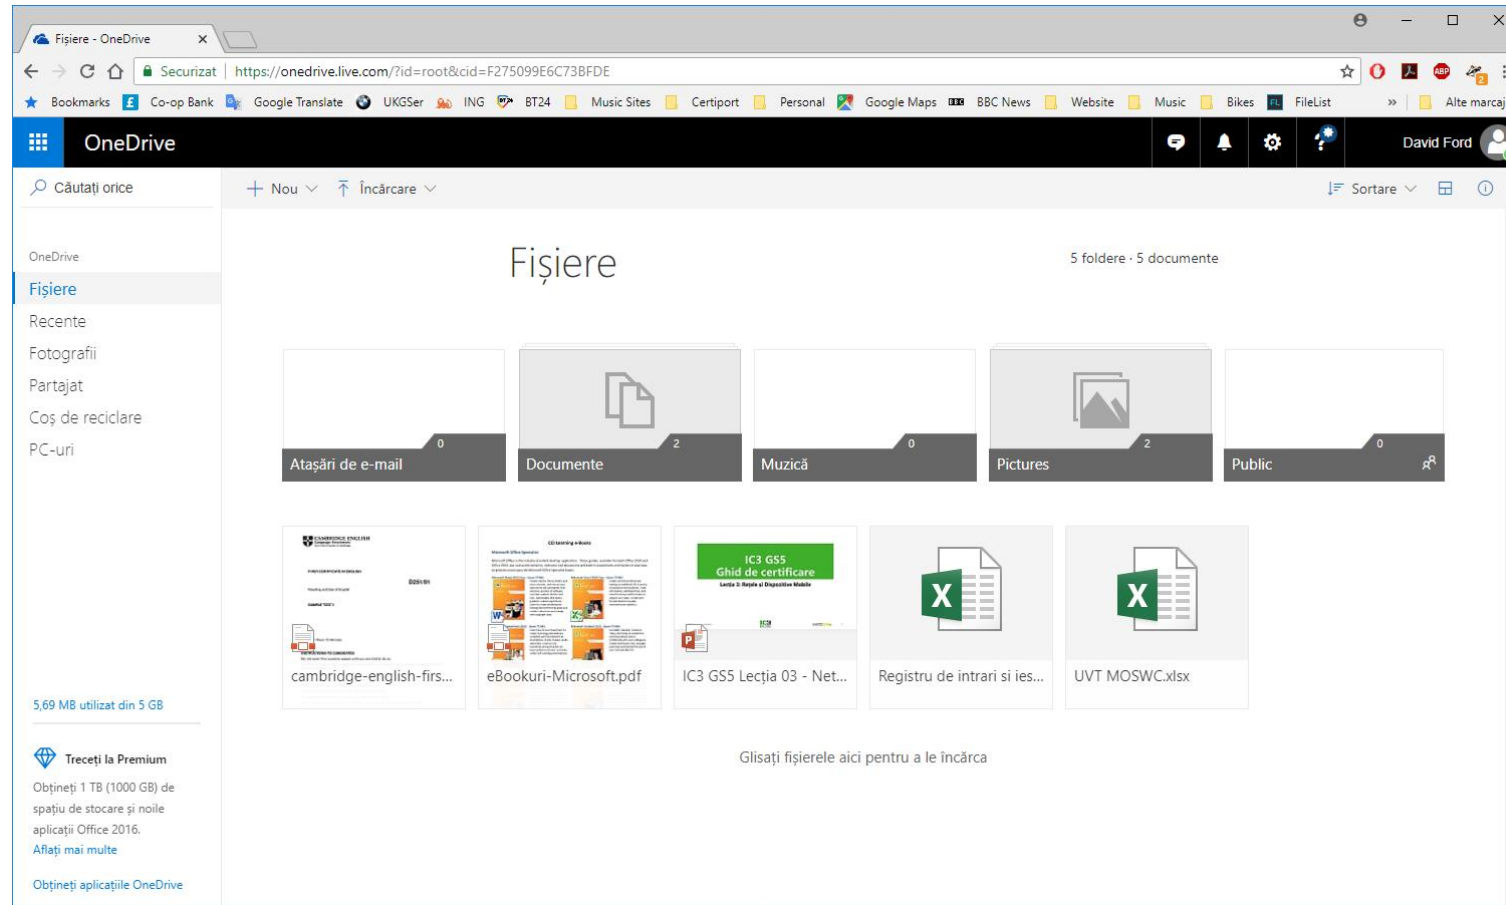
Fișiere - OneDrive ×

Securizat | https://onedrive.live.com/?id=root&cid=F275099E6C73BFDE

Bookmarks Co-op Bank Google Translate UKGSer ING BT24 Music Sites Certiport Personal Google Maps BBC News Website Music Bikes FileList » Alte marcaj

OneDrive

David Ford

Căutați orice

Nou Încărcare Sortare

OneDrive
Fișiere
Recente
Fotografii
Partajat
Coș de reciclare
PC-uri

Fișiere

5 foldere · 5 documente

0 Atașări de e-mail
2 Documente
0 Muzică
2 Pictures
0 Public

CAMBRIDGE ENGLISH
cambridge-english-firs...

CD learning e-books
eBookuri-Microsoft.pdf

IC3 GS5 Ghid de certificare
Lecția 3: Rețele și Dispozitive Mobile
IC3 GS5 Lecția 03 - Net...

Registru de intrari si ies...

UVT MOSWC.xlsx

Glisați fișierele aici pentru a le încărca

5,69 MB utilizat din 5 GB

Treceți la Premium
Obțineți 1 TB (1000 GB) de spațiu de stocare și noile aplicații Office 2016.
Aflați mai multe

Obțineți aplicațiile OneDrive